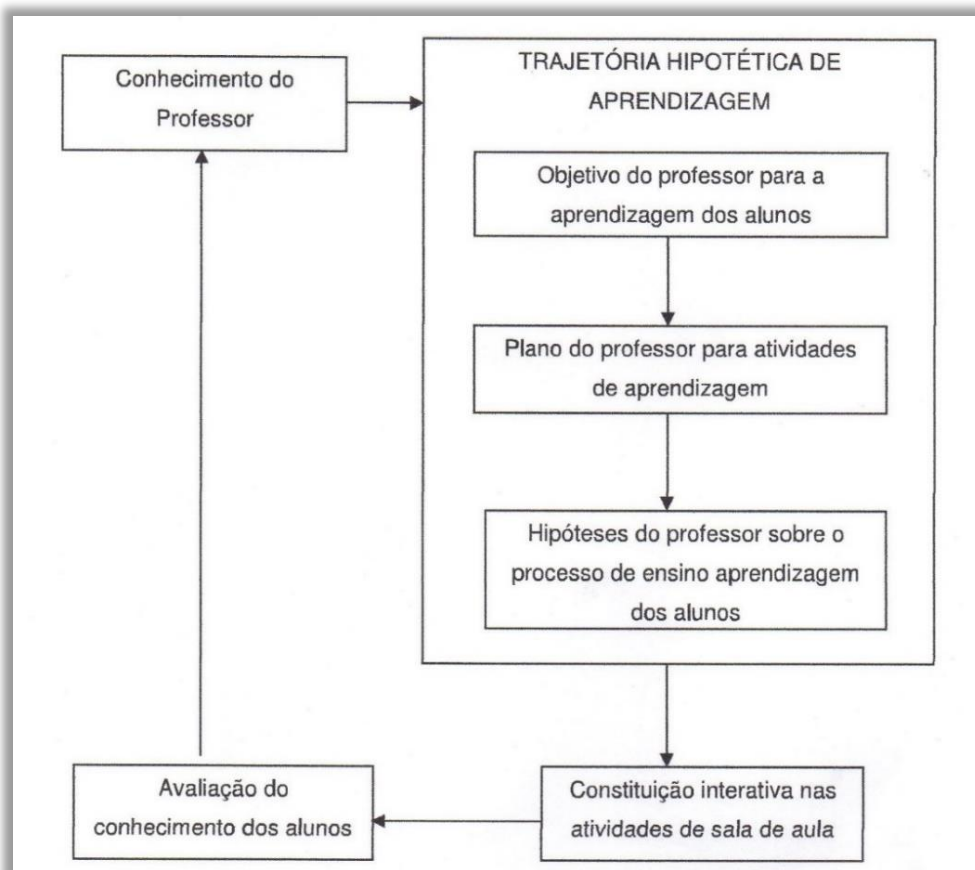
Conhecimento do Professor

TRAJETÓRIA HIPOTÉTICA DE APRENDIZAGEM

Objetivo do professor para a aprendizagem dos alunos

Plano do professor para atividades de aprendizagem

Hipóteses do professor sobre o processo de ensino aprendizagem dos alunos

Avaliação do conhecimento dos alunos

Constituição interativa nas atividades de sala de aula